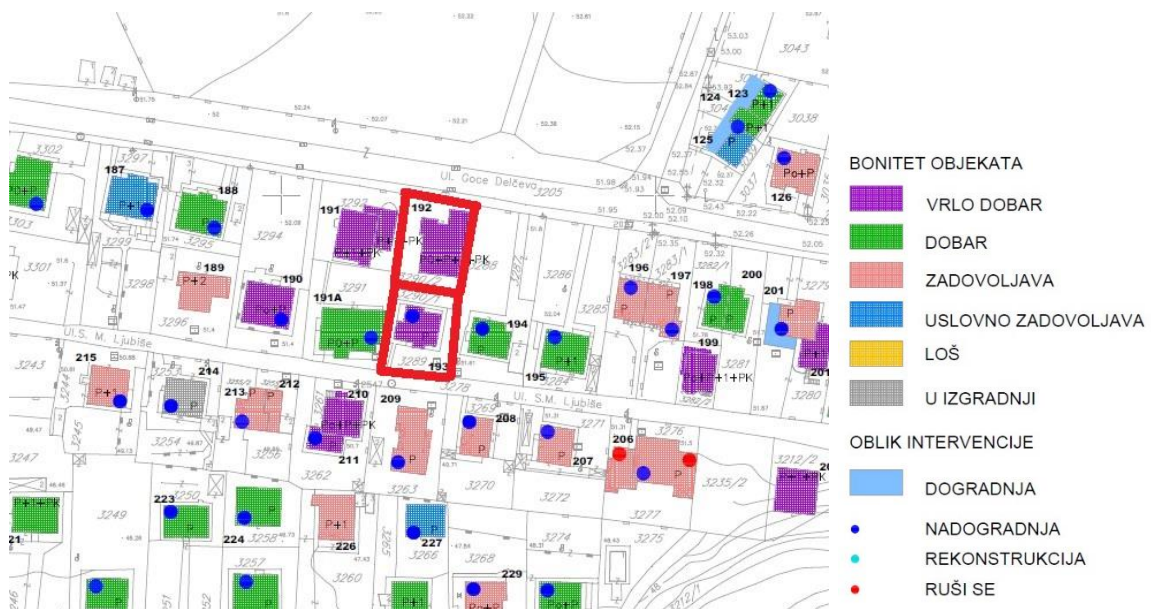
3302
187
188
3297
Po+P
P+1
P
3303
3299
3295
3294
Ul. Goce Delčevo
3205
192
191
3292
P+1+PK
Po+P+1+PK
Po+P+1+PK
3290/2
3301
189
190
P+2
3298
3296
191A
Po+P
3290/1
P
3289
193
194
195
P
P+1
3284
3286
3285
196
197
198
200
201
P
P
P
P+P
P+1+1+PK
199
3281
3280
3282/2
123
124
125
126
3043
3038
P+1
P+1
Po+P
Ul. S. M. Ljubiše
215
214
213
212
210
209
208
207
206
211
P+1
P
P+1+PK
P
P
P
P
P
3243
3254
3258
3262
3263
3270
3272
3271
3276
3277
3275
3235/2
3212/2
3247
3249
3250
3257
3260
3265
3266
3268
3274
223
224
226
227
229
221
P+1+PK
P
P
P+1
P
P+1
Po+P
Ul. S.M. Ljubiše
3278
BONITET OBJEKATA
VRLO DOBAR
DOBAR
ZADOVOLJAVA
USLOVNO ZADOVOLJAVA
LOŠ
U IZGRADNJI
OBLIK INTERVENCIJE
DOGRADNJA
NADOGRADNJA
REKONSTRUKCIJA
RUŠI SE